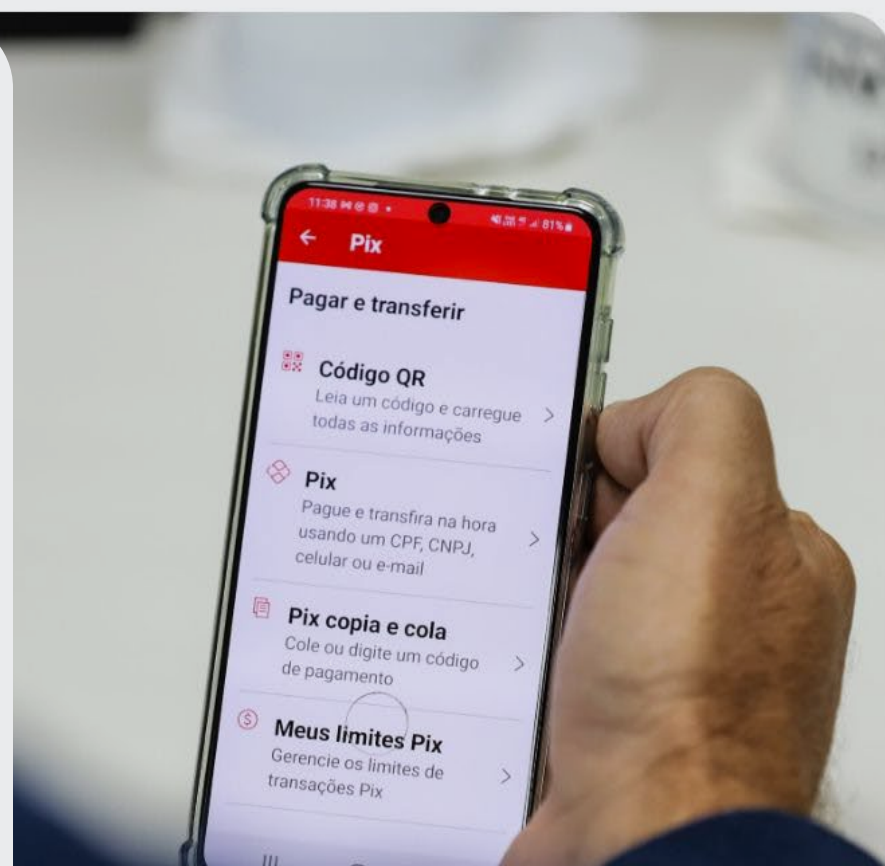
11:38

81%

Pix

Pagar e transferir

Código QR
Leia um código e carregue todas as informações

Pix
Pague e transfira na hora usando um CPF, CNPJ, celular ou e-mail

Pix copia e cola
Cole ou digite um código de pagamento

Meus limites Pix
Gerencie os limites de transações Pix